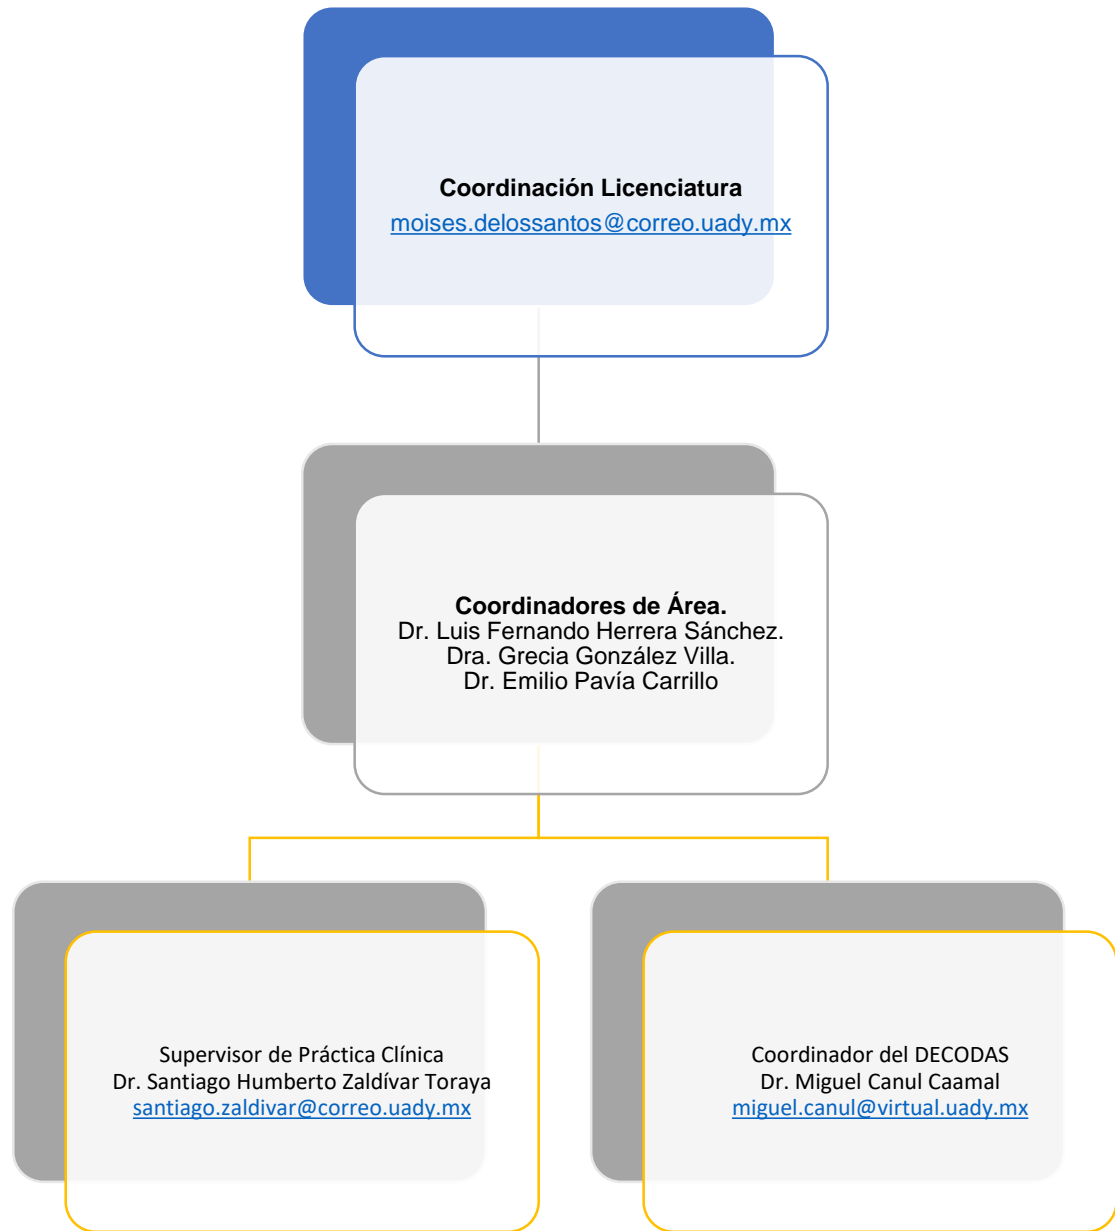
Coordinación Licenciatura
moises.delossantos@correo.uady.mx

Coordinadores de Área.
Dr. Luis Fernando Herrera Sánchez.
Dra. Grecia González Villa.
Dr. Emilio Pavía Carrillo

Supervisor de Práctica Clínica
Dr. Santiago Humberto Zaldívar Toraya
santiago.zaldivar@correo.uady.mx

Coordinador del DECODAS
Dr. Miguel Canul Caamal
miguel.canul@virtual.uady.mx